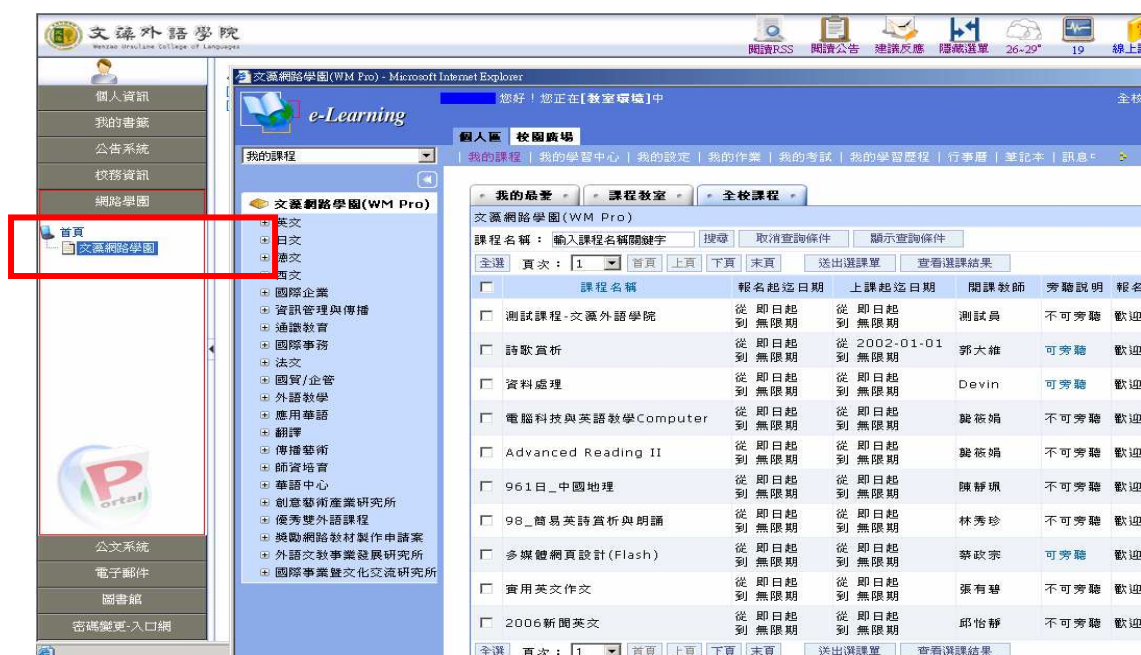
文藻外語學院
Wenzao Ursuline College of Languages
閱讀RSS 閱讀公告 建議反應 隱藏選單 26~29° 19 線上

個人資訊
我的書籤
公告系統
校務資訊
網路學園
首頁
文藻網路學園
公文系統
電子郵件
圖書館
密碼變更-入口網

文藻網路學園(WM Pro) - Microsoft Internet Explorer
e-Learning
您好！您正在[教室環境]中
全校
個人區 校園廣場
我的課程 | 我的學習中心 | 我的設定 | 我的作業 | 我的考試 | 我的學習歷程 | 行事曆 | 筆記本 | 訊息
我的課程
文藻網路學園(WM Pro)
英文
日文
德文
西文
國際企業
資訊管理與傳播
通識教育
國際事務
法文
國貿/企管
外語教學
應用華語
翻譯
傳播藝術
師資培育
華語中心
創意藝術產業研究所
優秀雙外語課程
獎勵網路教材製作申請案
外語文教事業發展研究所
國際事業暨文化交流研究所

我的最愛 | 課程教室 | 全校課程
文藻網路學園(WM Pro)
課程名稱： 輸入課程名稱關鍵字 搜尋 取消查詢條件 顯示查詢條件
全選 頁次： 1 首頁 上頁 下頁 末頁 送出選課單 查看選課結果

| | 課程名稱 | 報名起迄日期 | 上課起迄日期 | 開課教師 | 旁聽說明 | 報名 |
|---|---|---|---|---|---|---|
| | 測試課程-文藻外語學院 | 從 即日起 到 無限期 | 從 即日起 到 無限期 | 測試員 | 不可旁聽 | 歡迎 |
| | 詩歌賞析 | 從 即日起 到 無限期 | 從 2002-01-01 到 無限期 | 郭大維 | 可旁聽 | 歡迎 |
| | 資料處理 | 從 即日起 到 無限期 | 從 即日起 到 無限期 | Devin | 可旁聽 | 歡迎 |
| | 電腦科技與英語教學Computer | 從 即日起 到 無限期 | 從 即日起 到 無限期 | 龔筱娟 | 不可旁聽 | 歡迎 |
| | Advanced Reading II | 從 即日起 到 無限期 | 從 即日起 到 無限期 | 龔筱娟 | 不可旁聽 | 歡迎 |
| | 961日_中國地理 | 從 即日起 到 無限期 | 從 即日起 到 無限期 | 陳靜珮 | 不可旁聽 | 歡迎 |
| | 98_簡易英詩賞析與朗誦 | 從 即日起 到 無限期 | 從 即日起 到 無限期 | 林秀珍 | 不可旁聽 | 歡迎 |
| | 多媒體網頁設計(Flash) | 從 即日起 到 無限期 | 從 即日起 到 無限期 | 蔡政宗 | 可旁聽 | 歡迎 |
| | 實用英文作文 | 從 即日起 到 無限期 | 從 即日起 到 無限期 | 張有碧 | 不可旁聽 | 歡迎 |
| | 2006新聞英文 | 從 即日起 到 無限期 | 從 即日起 到 無限期 | 邱怡靜 | 不可旁聽 | 歡迎 |

全選 頁次： 1 首頁 上頁 下頁 末頁 送出選課單 查看選課結果